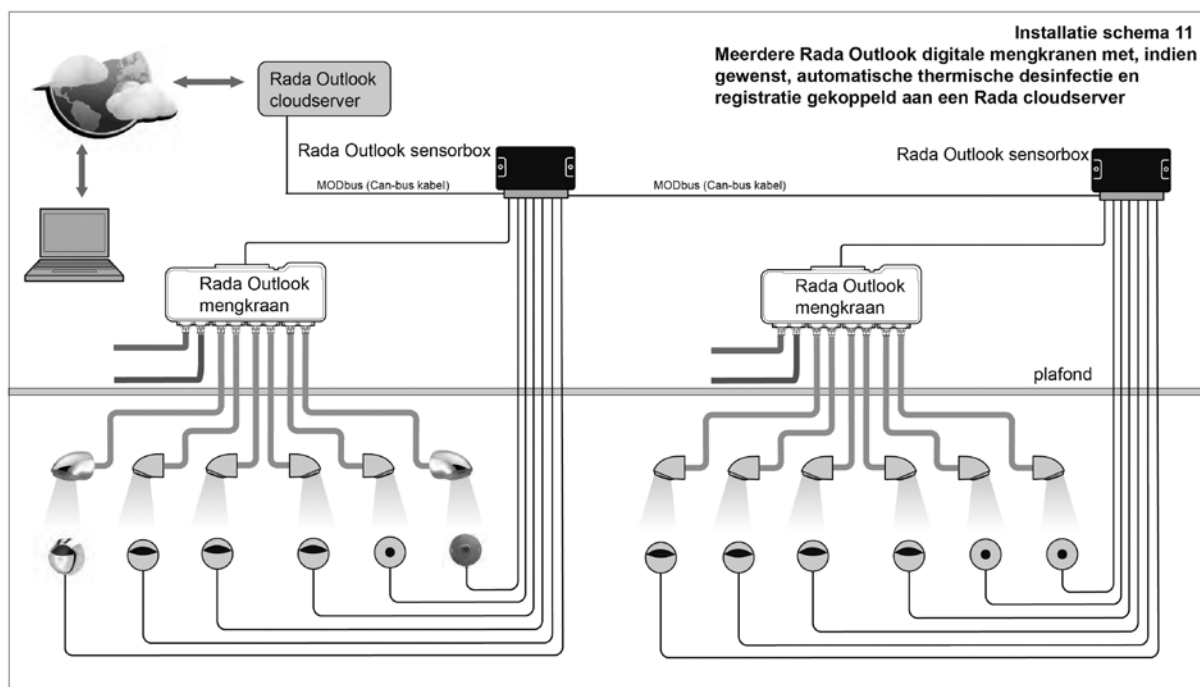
Installatie schema 11
Meerdere Rada Outlook digitale mengkranen met, indien gewenst, automatische thermische desinfectie en registratie gekoppeld aan een Rada cloudserver

Rada Outlook cloudserver

Rada Outlook sensorbox

MODbus (Can-bus kabel)

MODbus (Can-bus kabel)

Rada Outlook sensorbox

Rada Outlook mengkraan

Rada Outlook mengkraan

plafond